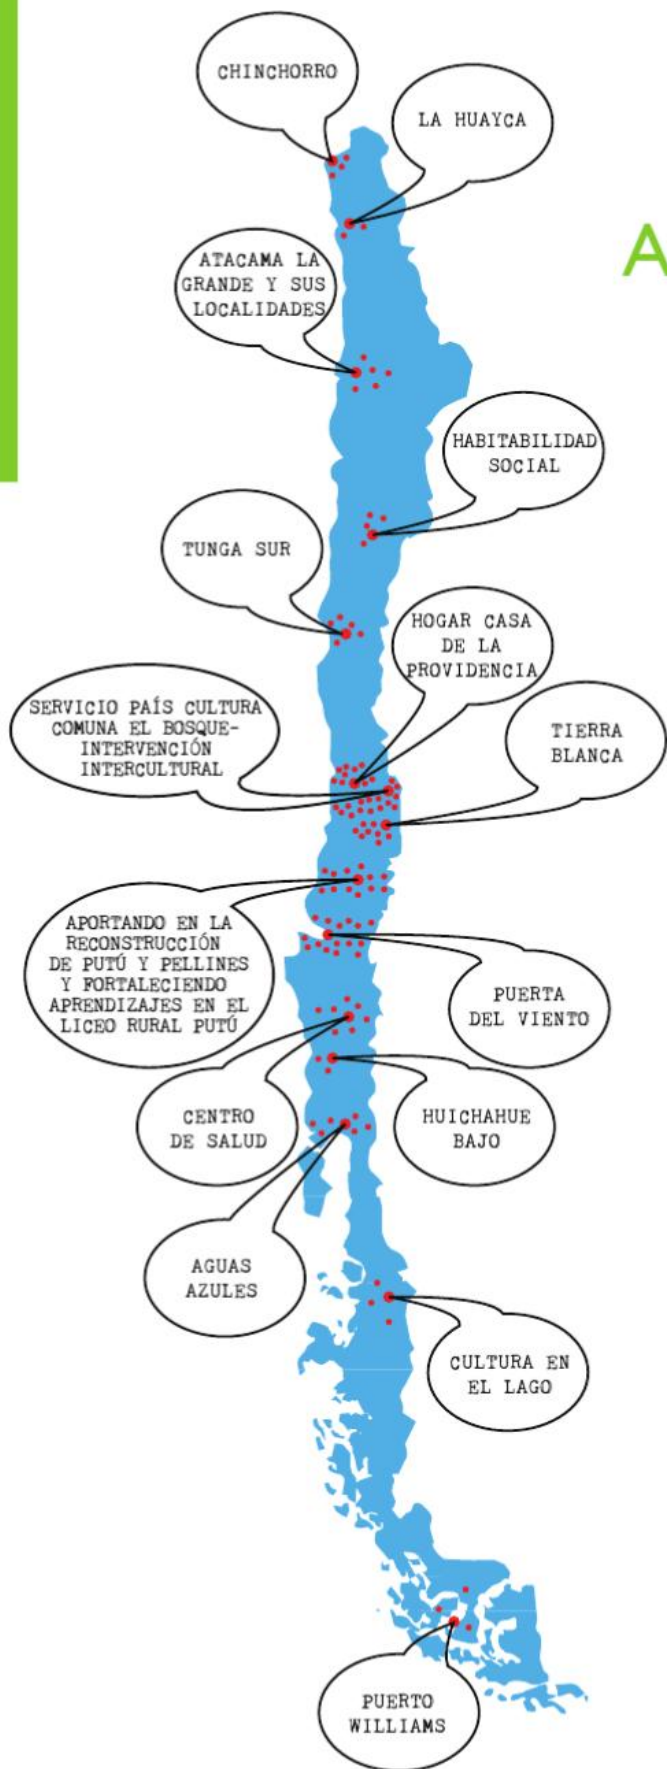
CHINCHORRO

LA HUAYCA

A

ATACAMA LA GRANDE Y SUS LOCALIDADES

HABITABILIDAD SOCIAL

TUNGA SUR

HOGAR CASA DE LA PROVIDENCIA

SERVICIO PAÍS CULTURA COMUNA EL BOSQUE-INTERVENCIÓN INTERCULTURAL

TIERRA BLANCA

APORTANDO EN LA RECONSTRUCCIÓN DE PUTÚ Y PELLINES Y FORTALECIENDO APRENDIZAJES EN EL LICEO RURAL PUTÚ

PUERTA DEL VIENTO

CENTRO DE SALUD

HUICHAHUE BAJO

AGUAS AZULES

CULTURA EN EL LAGO

PUERTO WILLIAMS